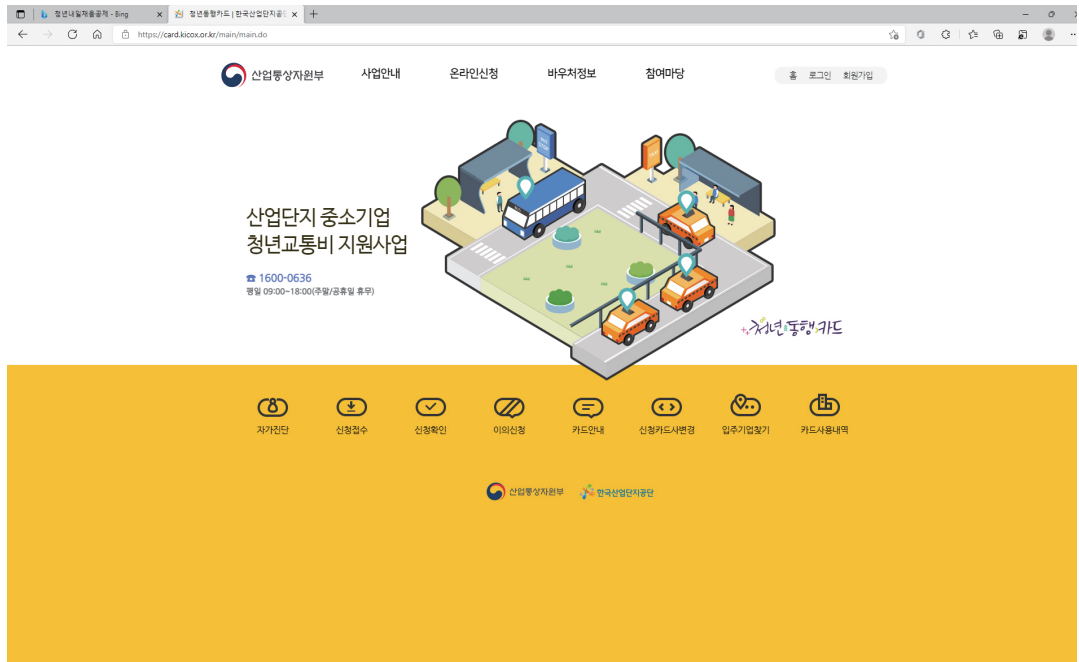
청년내일채움공제 - Bing
청년동행카드 | 한국산업단지공
https://card.kicox.or.kr/main/main.do

산업통상자원부
사업안내
온라인신청
바우처정보
참여마당
홈 로그인 회원가입

산업단지 중소기업
청년교통비 지원사업

☎ 1600-0636
평일 09:00~18:00(주말/공휴일 휴무)

청년동행카드

자가진단
신청접수
신청확인
이의신청
카드안내
신청카드사변경
입주기업찾기
카드사용내역

산업통상자원부
한국산업단지공단